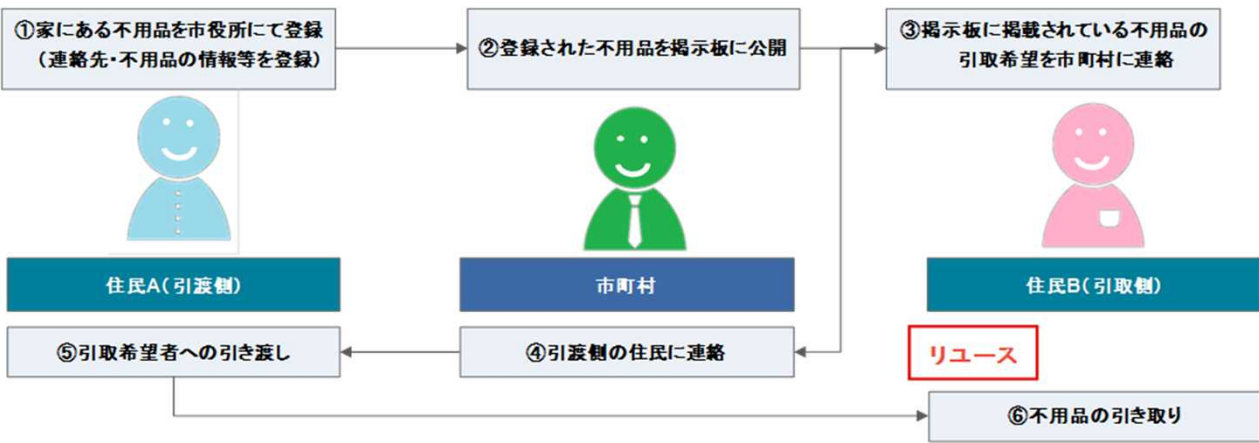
①家にある不用品を市役所にて登録（連絡先・不用品の情報等を登録）

②登録された不用品を掲示板に公開

③掲示板に掲載されている不用品の引取希望を市町村に連絡

住民A（引渡側）

市町村

住民B（引取側）

⑤引取希望者への引き渡し

④引渡側の住民に連絡

リユース

⑥不用品の引き取り